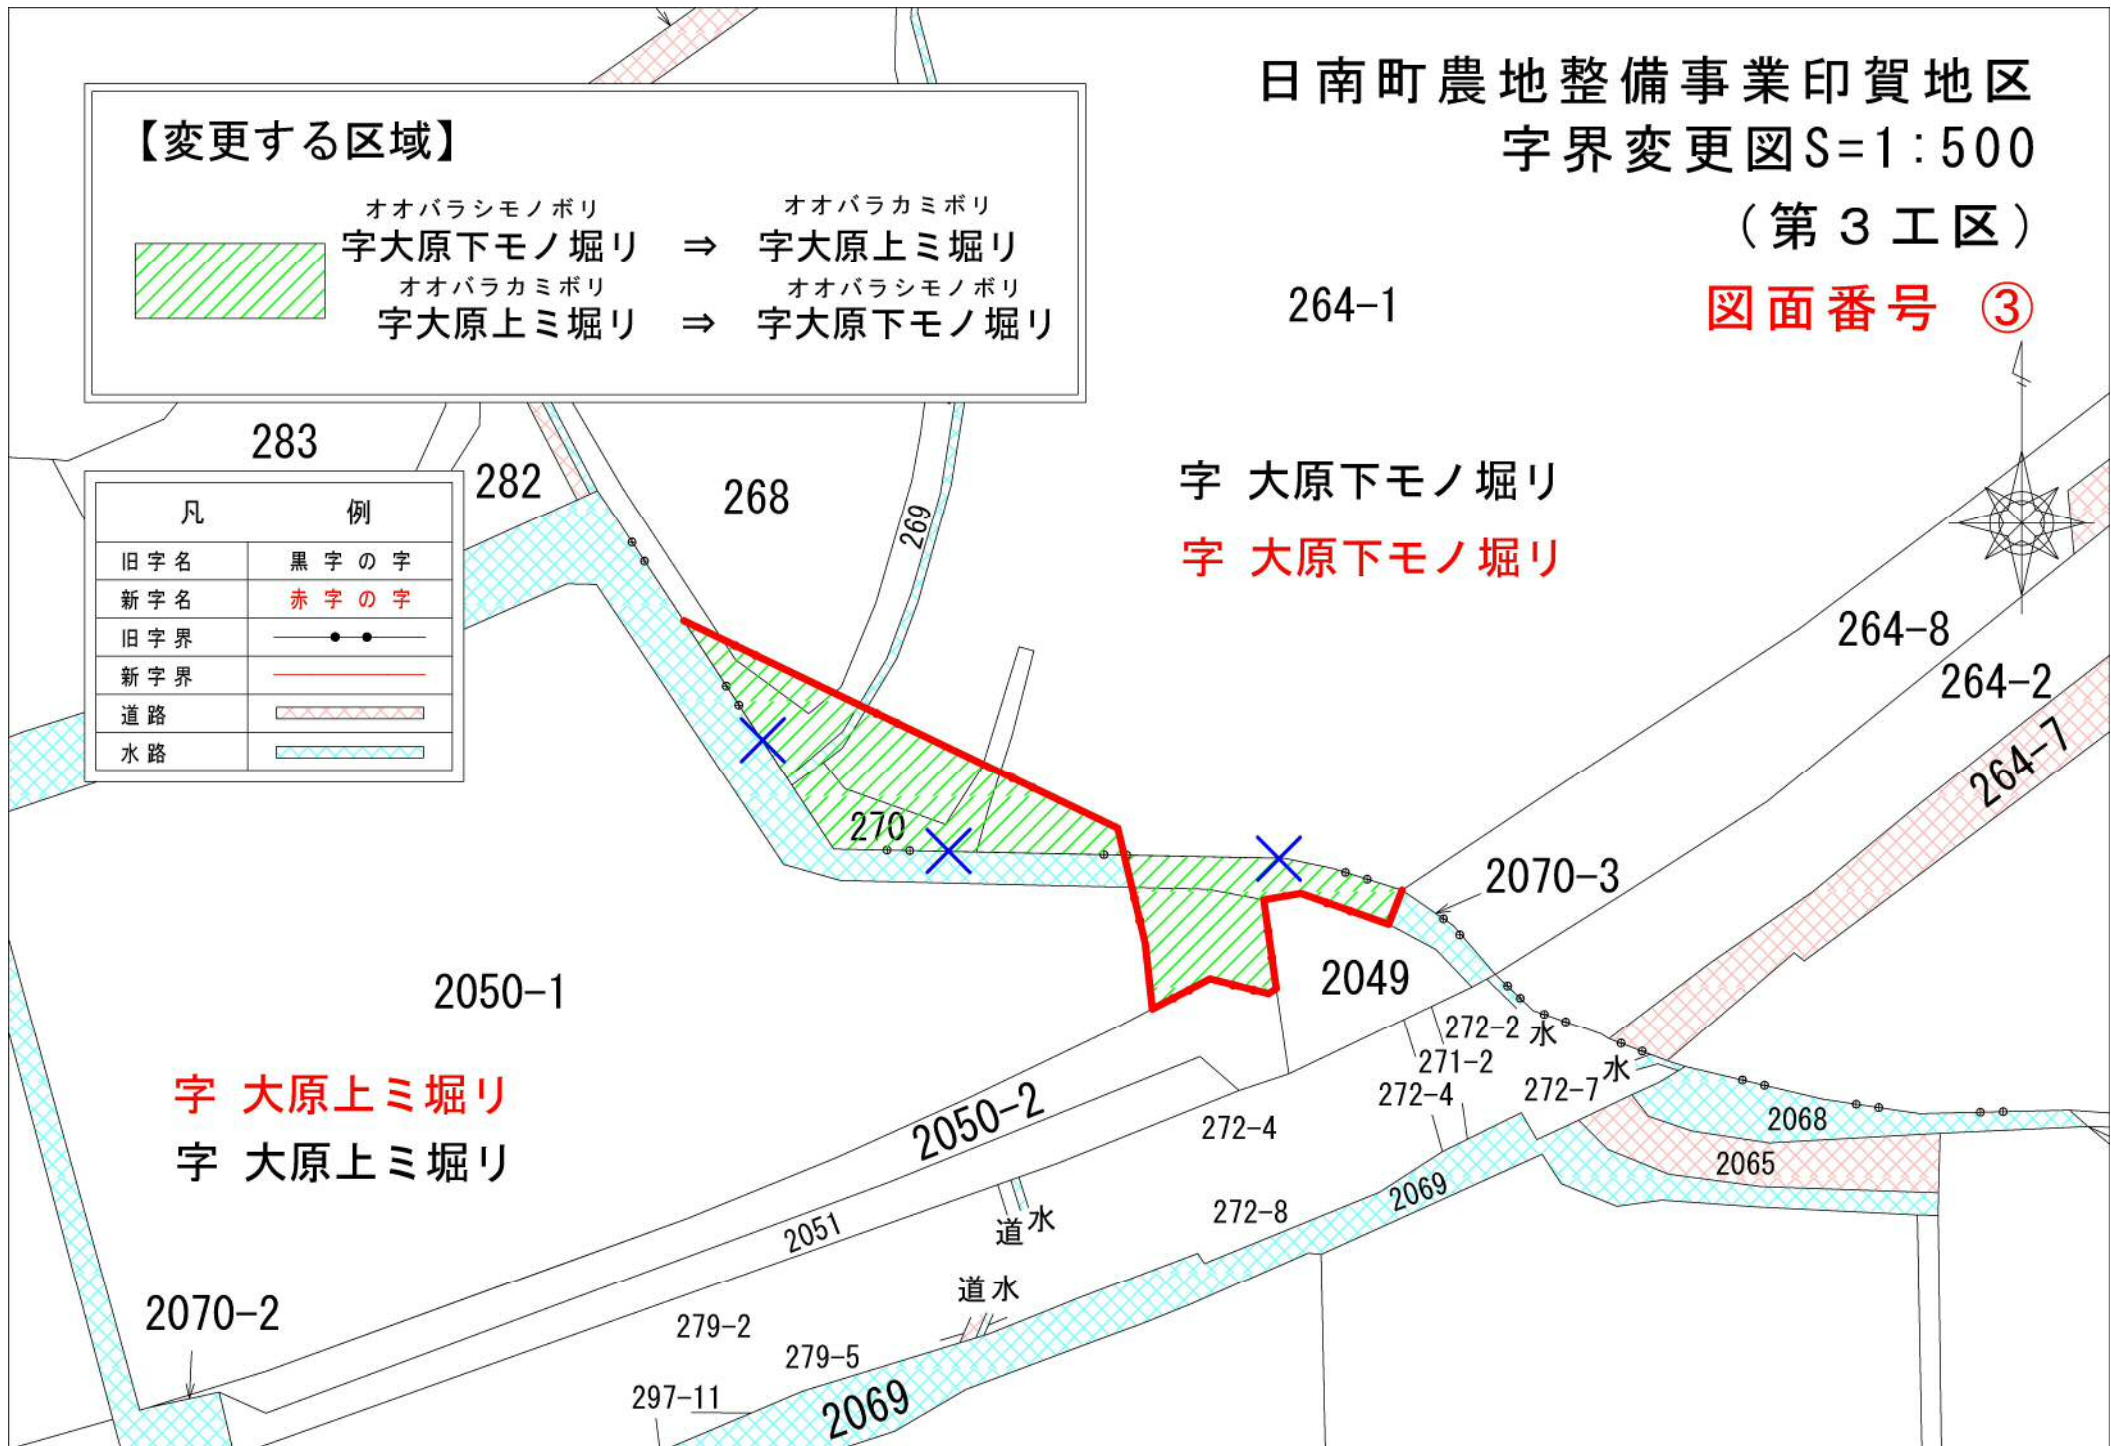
日南町農地整備事業印賀地区
字界変更図S=1:500
（第３工区）
図面番号　③

【変更する区域】
オオバラシモノボリ
字大原下モノ堀リ　⇒　字大原上ミ堀リ
オオバラカミボリ
オオバラカミボリ
字大原上ミ堀リ　⇒　字大原下モノ堀リ
オオバラシモノボリ

| 凡 | 例 |
|---|---|
| 旧字名 | 黒字の字 |
| 新字名 | 赤字の字 |
| 旧字界 | |
| 新字界 | |
| 道路 | |
| 水路 | |

283
282
268
269
264-1
字　大原下モノ堀リ
字　大原下モノ堀リ
264-8
264-2
264-7
270
2070-3
2049
2050-1
272-2
水
271-2
272-4
272-7
水
2068
2065
字　大原上ミ堀リ
字　大原上ミ堀リ
2050-2
272-4
2069
272-8
道水
2051
道水
2070-2
279-2
279-5
297-11
2069